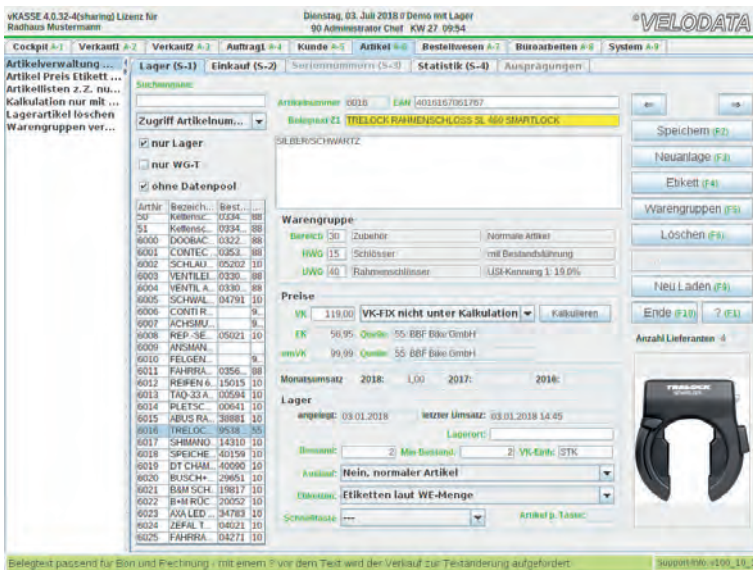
vKASSE 4.0.32-4(sharing) Lizenz für Radhaus Mustermann

Dienstag, 03. Juli 2018 // Demo mit Lager
90 Administrator Chef KW 27 09:54

VELODATA

Cockpit A-1 | Verkauf1 A-2 | Verkauf2 A-3 | Auftrag1 A-4 | Kunde A-5 | Artikel A-6 | Bestellwesen A-7 | Büroarbeiten A-8 | System A-9

Artikelverwaltung ...
Artikel Preis Etikett ...
Artikellisten z.Z. nu...
Kalkulation nur mit ...
Lagerartikel löschen
Warengruppen ver...

Lager (S-1) | Einkauf (S-2) | Seriennummern (S-3) | Statistik (S-4) | Ausprägungen

Suchen nach:

Zugriff Artikelnum...

nur Lager
nur WG-T
ohne Datenpool

| ArtNr | Bezeich... | Best... | ... |
|---|---|---|---|
| 50 | Kettensc... | 0334... | 88 |
| 51 | Kettensc... | 0334... | 88 |
| 6000 | DOOBAC... | 0322... | 88 |
| 6001 | CONTEC... | 0353... | 88 |
| 6002 | SCHLAU... | 05202 | 10 |
| 6003 | VENTILEI... | 0330... | 88 |
| 6004 | VENTIL A... | 0330... | 88 |
| 6005 | SCHWAL... | 04791 | 10 |
| 6006 | CONTI R... | | |
| 6007 | ACHSMU... | | |
| 6008 | REP.-SE... | 05021 | 10 |
| 6009 | ANSMAN... | | |
| 6010 | FELGEN... | | |
| 6011 | FAHRRA... | 0356... | 88 |
| 6012 | REIFEN 6... | 15015 | 10 |
| 6013 | TAQ-33 A... | 00594 | 10 |
| 6014 | PLETSC... | 00641 | 10 |
| 6015 | ABUS RA... | 38881 | 10 |
| 6016 | TRELOC... | 9538... | 55 |
| 6017 | SHIMANO... | 14310 | 10 |
| 6018 | SPEICHE... | 40159 | 10 |
| 6019 | DT CHAM... | 40090 | 10 |
| 6020 | BUSCH+... | 29651 | 10 |
| 6021 | B&M SCH... | 19817 | 10 |
| 6022 | B+M RÜC... | 20052 | 10 |
| 6023 | AXA LED... | 34783 | 10 |
| 6024 | ZEFAL T... | 04021 | 10 |
| 6025 | FAHRRA... | 04271 | 10 |

Artikelnummer 6016 EAN 4016167051767
Belegtext Z1 TRELOCK RAHMENSCHLOSS SL 460 SMARTLOCK
SILBER/SCHWARTZ

Warengruppe
Bereich 30 Zubehör Normale Artikel
HWG 15 Schlösser mit Bestandsführung
UWG 40 Rahmenschlösser USt-Kennung 1: 19.0%

Preise
VK 119,00 VK-FIX nicht unter Kalkulation Kalkulieren
EK 56,95 Quelle: 55 BBF Bike GmbH
emVK 99,99 Quelle: 55 BBF Bike GmbH

Monatsumsatz 2018: 1,00 2017: 2016:

Lager
angelegt: 03.01.2018 letzter Umsatz: 03.01.2018 14:45
Lagerort:
Bestand: 2 Min-Bestand: 2 VK-Einh: STK
Auslauf: Nein, normaler Artikel
Etiketten: Etiketten laut WE-Menge
Schnelltaste: --- Artikel p. Tasse:

<= =>
Speichern (F2)
Neuanlage (F3)
Etikett (F4)
Warengruppen (F5)
Löschen (F6)
Neu Laden (F9)
Ende (F10) ? (F1)
Anzahl Lieferanten 4

TRELOCK

Belegtext passend für Bon und Rechnung - mit einem ? vor dem Text wird der Verkauf zur Textänderung aufgefordert. support info v100_10